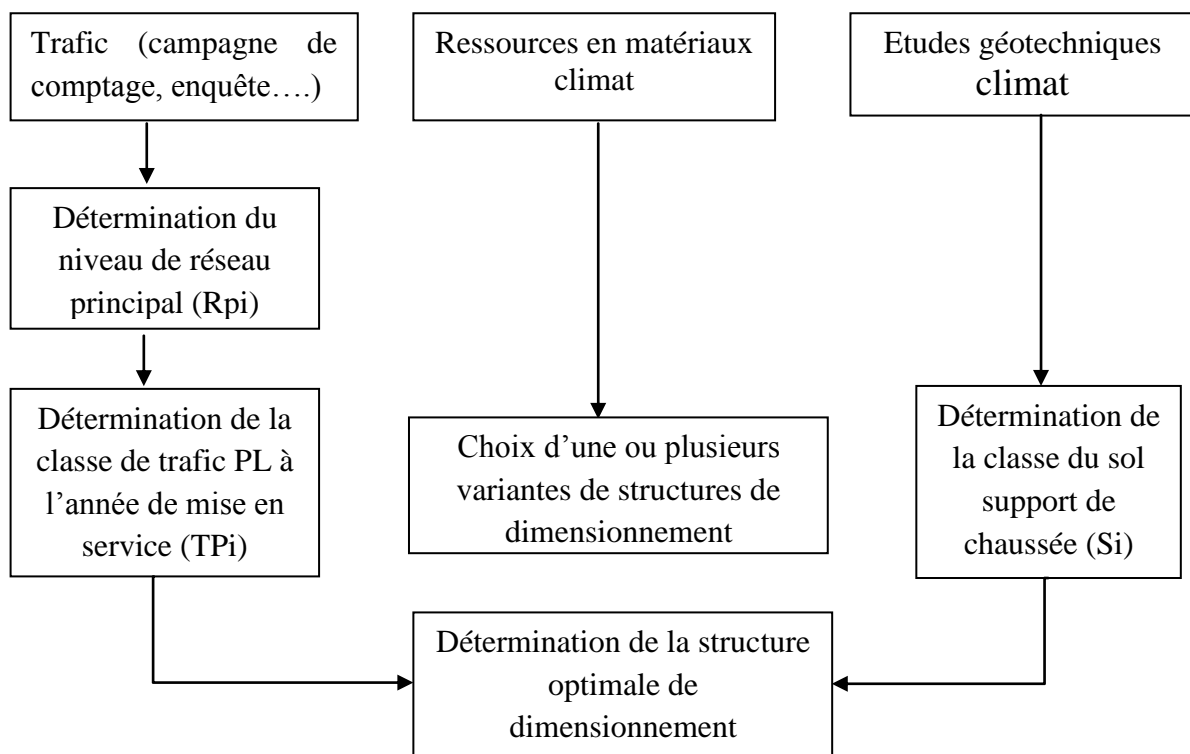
Trafic (campagne de comptage, enquête….)

Ressources en matériaux climat

Etudes géotechniques climat

Détermination du niveau de réseau principal (Rpi)

Détermination de la classe de trafic PL à l'année de mise en service (TPi)

Choix d'une ou plusieurs variantes de structures de dimensionnement

Détermination de la classe du sol support de chaussée (Si)

Détermination de la structure optimale de dimensionnement